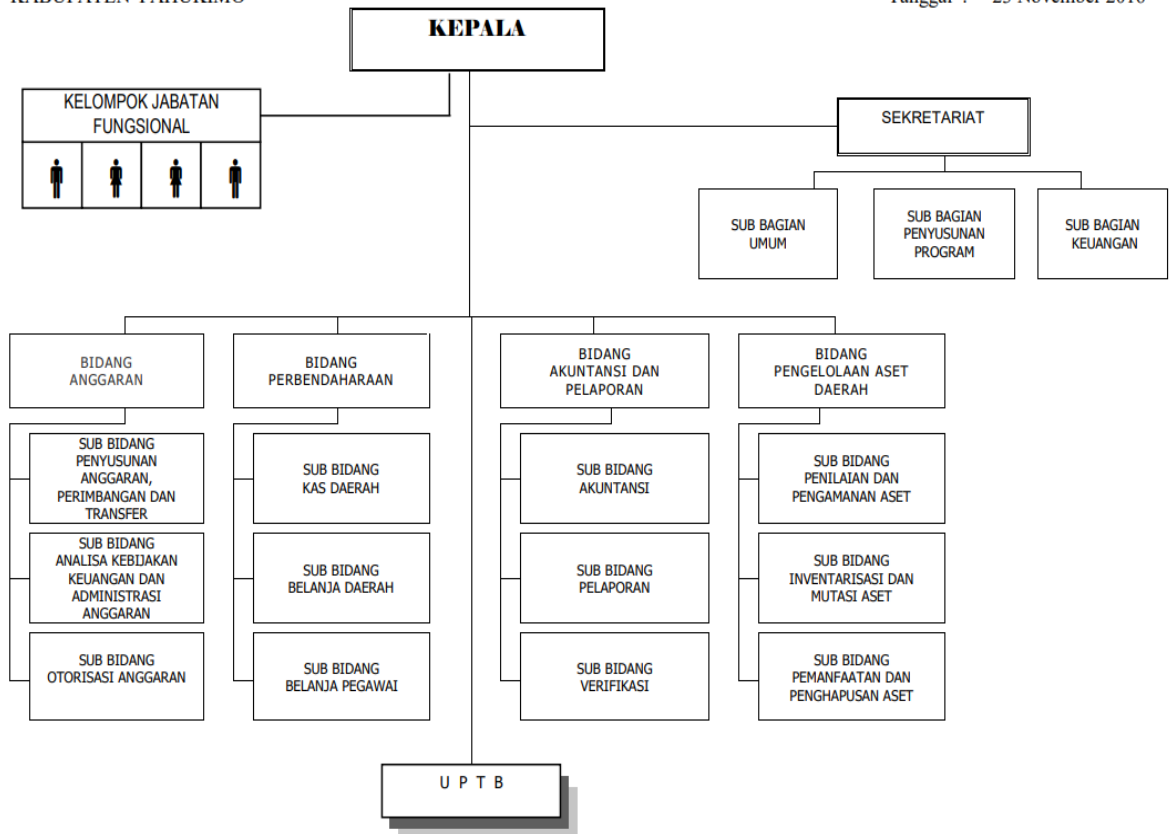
KABUPATEN YAHUKIMO

Tanggal : 29 November 2016

KEPALA

KELOMPOK JABATAN FUNGSIONAL

SEKRETARIAT

SUB BAGIAN UMUM

SUB BAGIAN PENYUSUNAN PROGRAM

SUB BAGIAN KEUANGAN

BIDANG ANGGARAN

SUB BIDANG PENYUSUNAN ANGGARAN, PERIMBANGAN DAN TRANSFER

SUB BIDANG ANALISA KEBIJAKAN KEUANGAN DAN ADMINISTRASI ANGGARAN

SUB BIDANG OTORISASI ANGGARAN

BIDANG PERBENDAHARAAN

SUB BIDANG KAS DAERAH

SUB BIDANG BELANJA DAERAH

SUB BIDANG BELANJA PEGAWAI

BIDANG AKUNTANSI DAN PELAPORAN

SUB BIDANG AKUNTANSI

SUB BIDANG PELAPORAN

SUB BIDANG VERIFIKASI

BIDANG PENGELOLAAN ASET DAERAH

SUB BIDANG PENILAIAN DAN PENGAMANAN ASET

SUB BIDANG INVENTARISASI DAN MUTASI ASET

SUB BIDANG PEMANFAATAN DAN PENGHAPUSAN ASET

U P T B